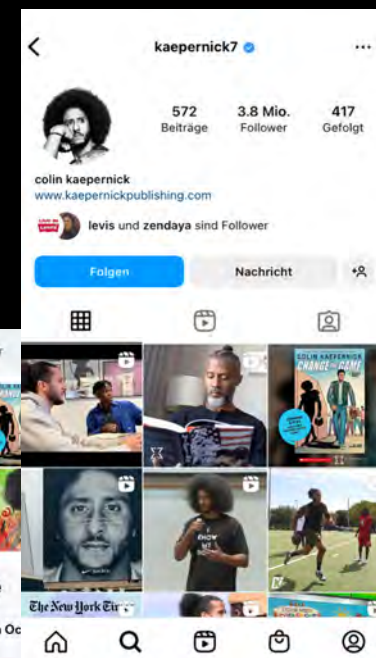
kaepernick7

572
Beiträge

3.8 Mio.
Follower

417
Gefolgt

colin kaepernick
www.kaepernickpublishing.com

levis und zendaya sind Follower

Folgen

Nachricht

COLIN KAEPERNICK
CHANGE THE GAME

KNOW

The New York Tir

Oc